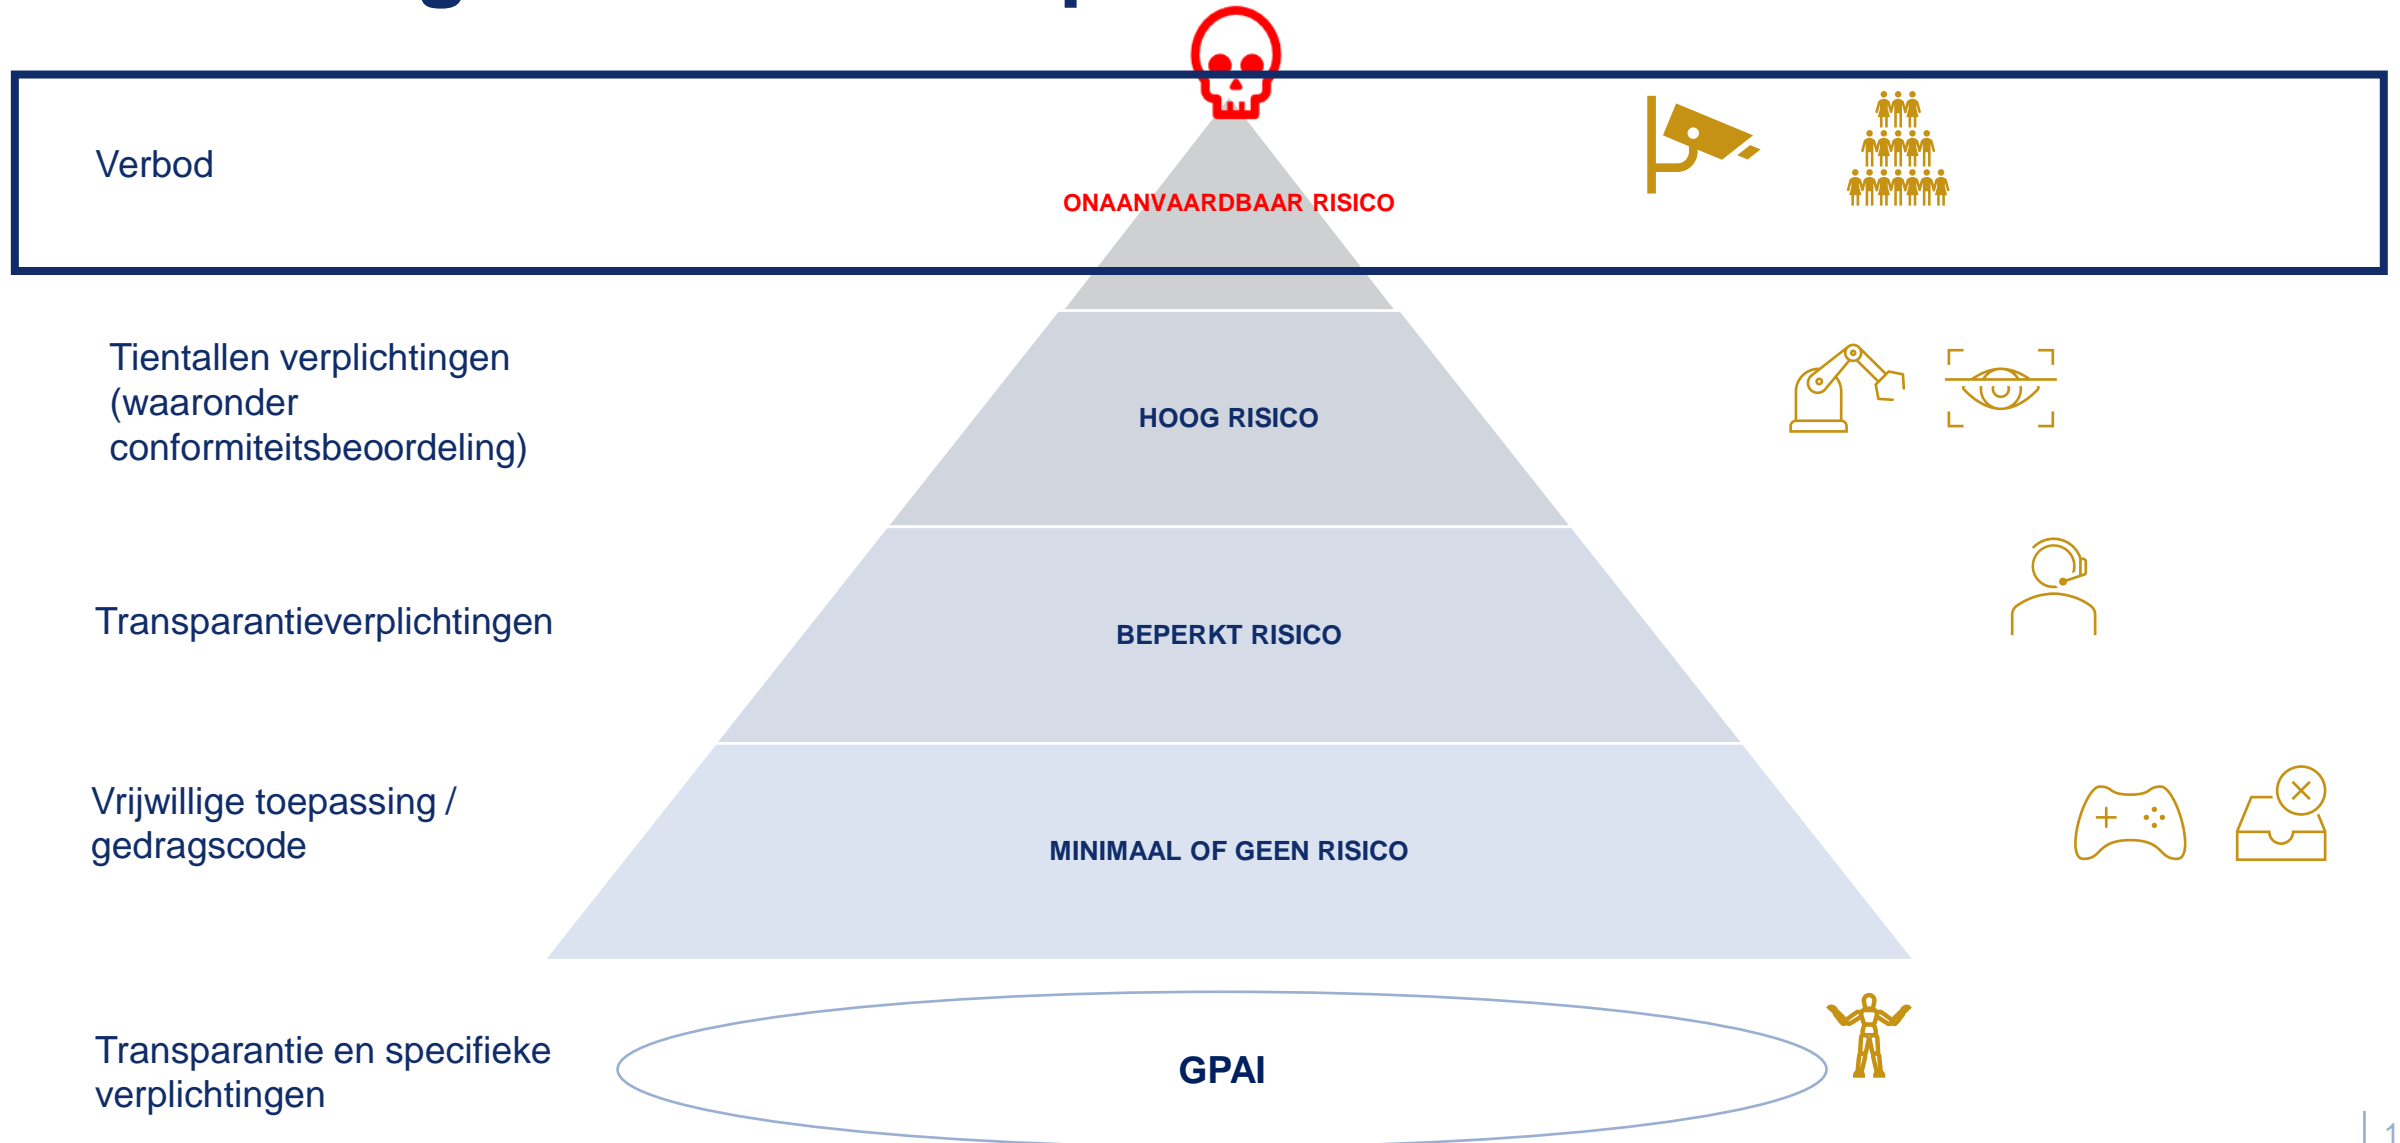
Verbod

ONAANVAARDBAAR RISICO

Tientallen verplichtingen (waaronder conformiteitsbeoordeling)

HOOG RISICO

Transparantieverplichtingen

BEPERKT RISICO

Vrijwillige toepassing / gedragscode

MINIMAAL OF GEEN RISICO

Transparantie en specifieke verplichtingen

GPAI